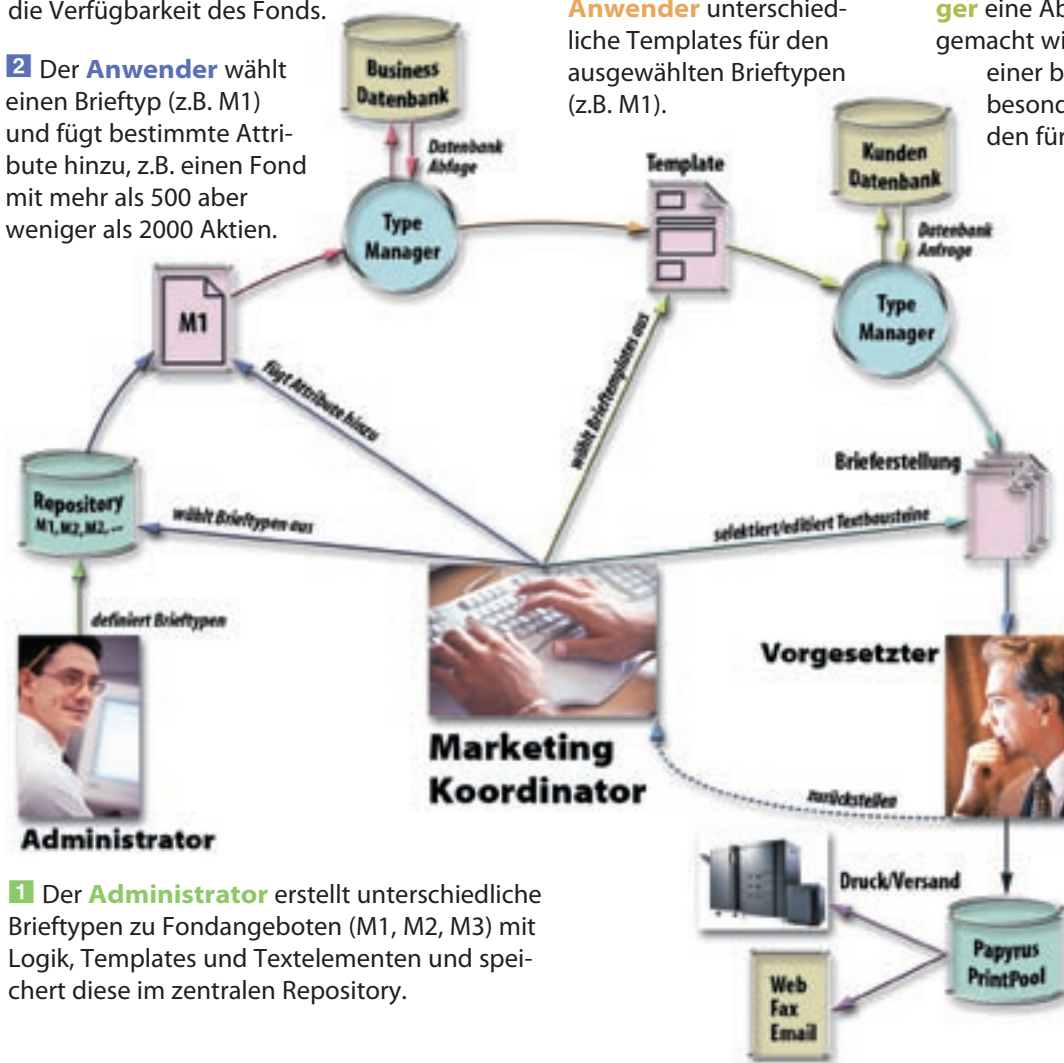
die Verfügbarkeit des Fonds.

**Anwender** unterschiedliche Templates für den ausgewählten Brieftypen (z.B. M1).

**ger** eine Ab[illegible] gemacht wi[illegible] einer b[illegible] besond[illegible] den für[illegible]

2 Der **Anwender** wählt einen Brieftyp (z.B. M1) und fügt bestimmte Attribute hinzu, z.B. einen Fond mit mehr als 500 aber weniger als 2000 Aktien.

Business Datenbank

Datenbank Abfage

Type Manager

Template

Kunden Datenbank

Datenbank Anfrage

Type Manager

M1

fügt Attribute hinzu

wählt Brieftemplates aus

Brieferstellung

Repository M1, M2, M2, ...

wählt Brieftypen aus

selektiert/editiert Textbausteine

definiert Brieftypen

Vorgesetzter

Marketing Koordinator

zurückstellen

Administrator

1 Der **Administrator** erstellt unterschiedliche Brieftypen zu Fondangeboten (M1, M2, M3) mit Logik, Templates und Textelementen und speichert diese im zentralen Repository.

Druck/Versand

Papyrus PrintPool

Web Fax Email